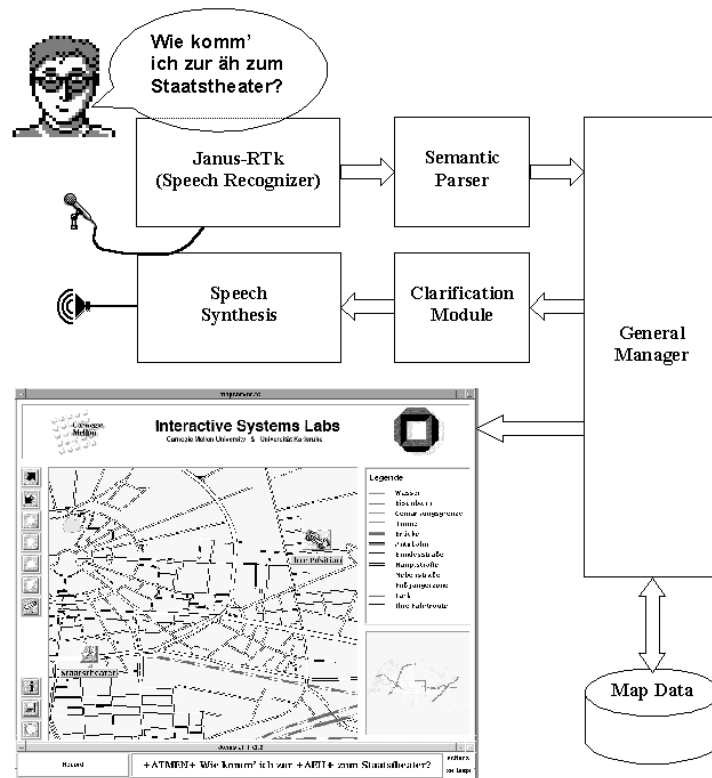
Wie komm' ich zur äh zum Staatstheater?

Janus-RTk (Speech Recognizer)

Semantic Parser

Speech Synthesis

Clarification Module

General Manager

Map Data

Interactive Systems Labs

Carnegie Mellon University & Universität Karlsruhe

Carnegie Mellon

Legende

Wasser

Eisenbahn

Gemarkungsgrenze

Tunnel

Brücke

Autobahn

Bundesstraße

Hauptstraße

Nebenstraße

Fußgängerzone

Park

Ihre Fahrtroute

Ihre Position

Staatstheater

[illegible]

Ready

+ATMEN+ Wie komm' ich zur +AEH+ zum Staatstheater?